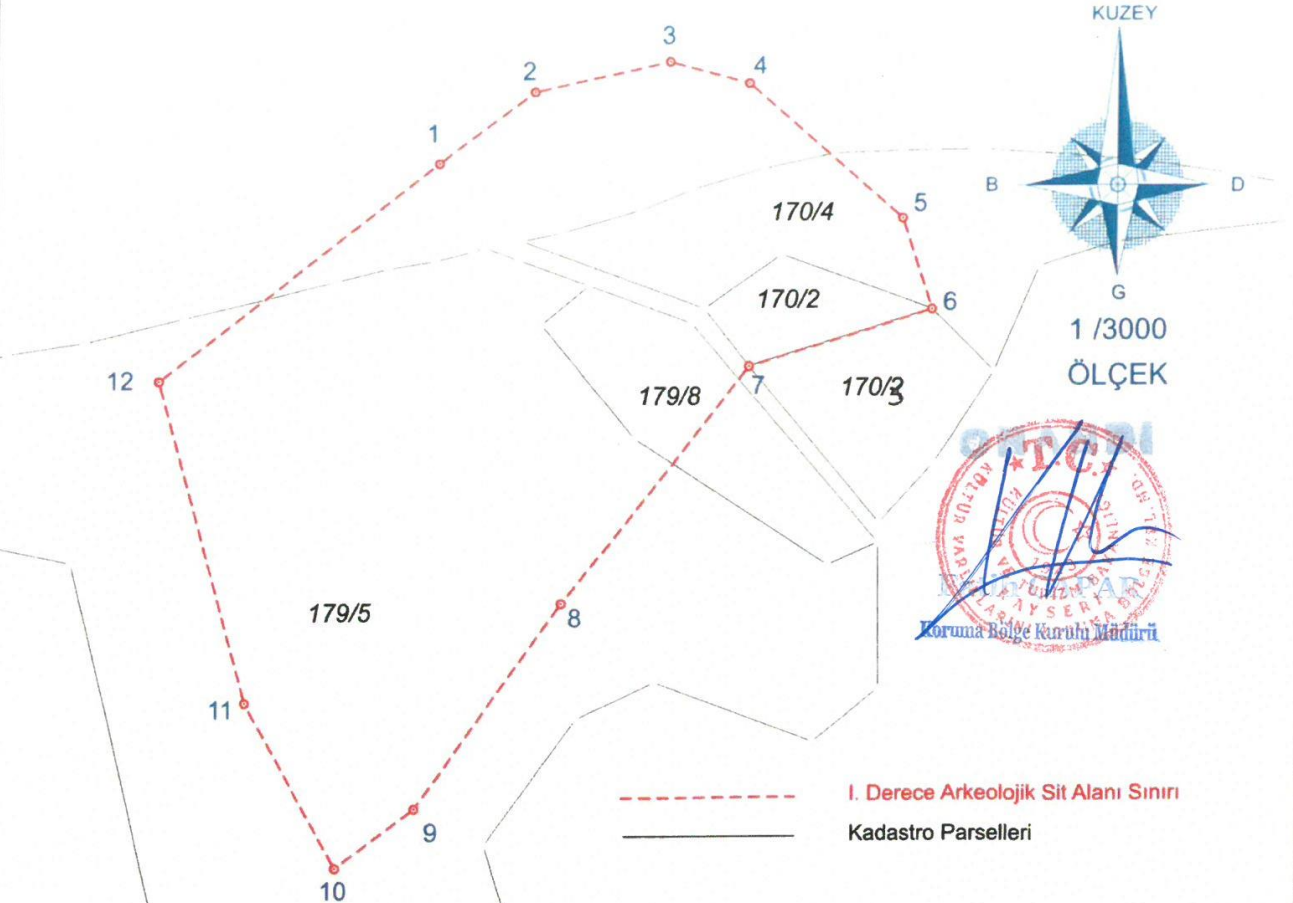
KUZEY
B
D
G
1 /3000
ÖLÇEK

1
2
3
4
5
6
7
8
9
10
11
12

170/4
170/2
170/2 3
179/8
179/5

T.C.
KÜLTÜR VARLIKLARI KAYSERİ BÖLGE KURULU MD.
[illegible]
Koruma Bölge Kurulu Müdürü

I. Derece Arkeolojik Sit Alanı Sınırı
Kadastro Parselleri